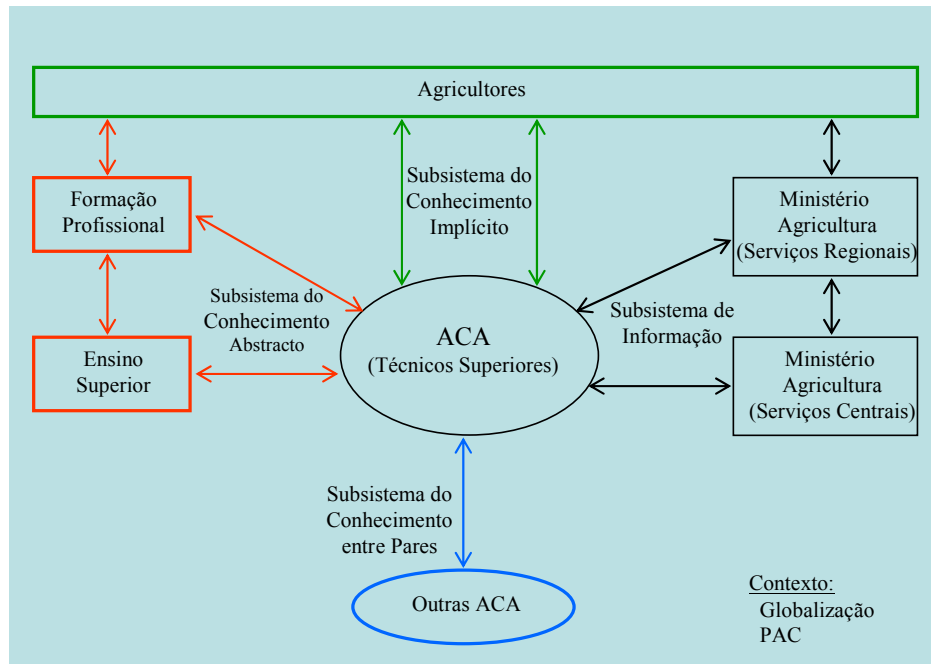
Agricultores

Formação Profissional

Subsistema do Conhecimento Implícito

Ministério Agricultura (Serviços Regionais)

Subsistema do Conhecimento Abstracto

ACA (Técnicos Superiores)

Subsistema de Informação

Ensino Superior

Ministério Agricultura (Serviços Centrais)

Subsistema do Conhecimento entre Pares

Outras ACA

Contexto:
Globalização
PAC